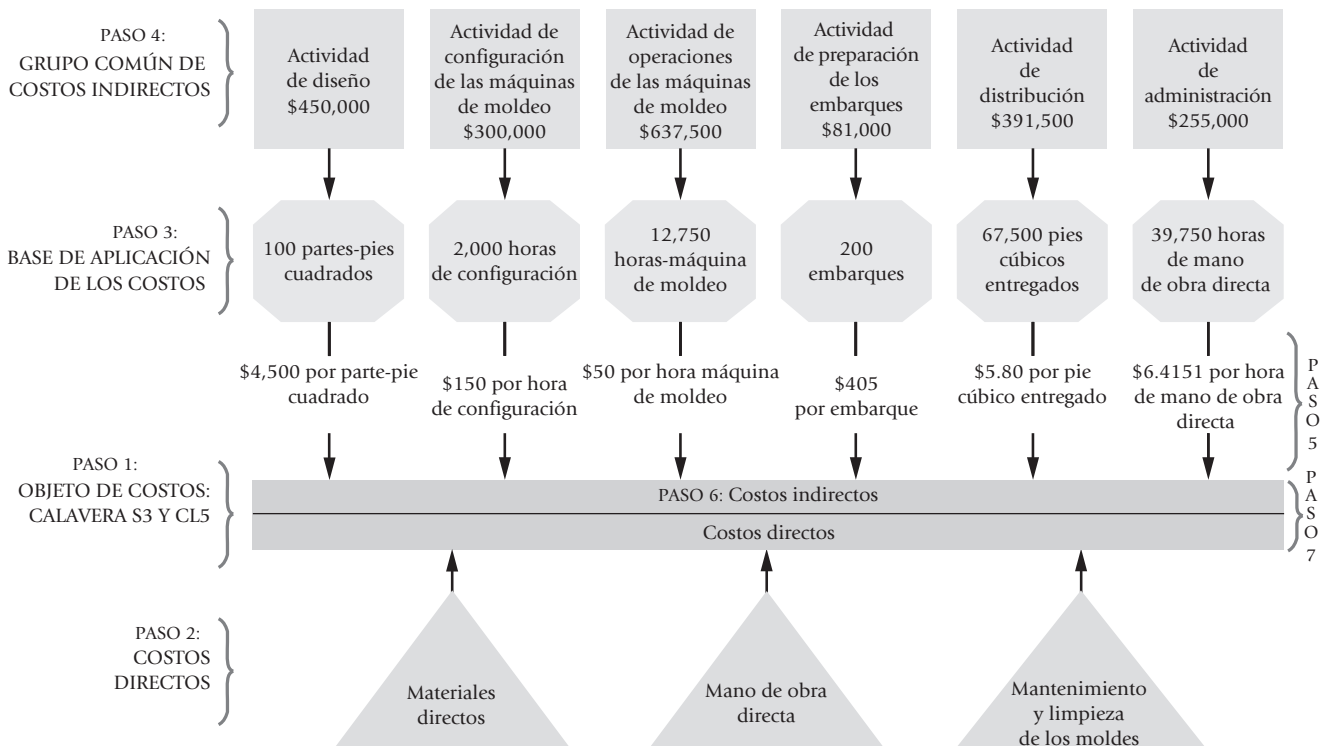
PASO 4:
GRUPO COMÚN DE COSTOS INDIRECTOS

Actividad de diseño $450,000

Actividad de configuración de las máquinas de moldeo $300,000

Actividad de operaciones de las máquinas de moldeo $637,500

Actividad de preparación de los embarques $81,000

Actividad de distribución $391,500

Actividad de administración $255,000

PASO 3:
BASE DE APLICACIÓN DE LOS COSTOS

100 partes-pies cuadrados

2,000 horas de configuración

12,750 horas-máquina de moldeo

200 embarques

67,500 pies cúbicos entregados

39,750 horas de mano de obra directa

$4,500 por parte-pie cuadrado

$150 por hora de configuración

$50 por hora máquina de moldeo

$405 por embarque

$5.80 por pie cúbico entregado

$6.4151 por hora de mano de obra directa

PASO 5

PASO 1:
OBJETO DE COSTOS: CALAVERA S3 Y CL5

PASO 6: Costos indirectos

Costos directos

PASO 7

PASO 2:
COSTOS DIRECTOS

Materiales directos

Mano de obra directa

Mantenimiento y limpieza de los moldes